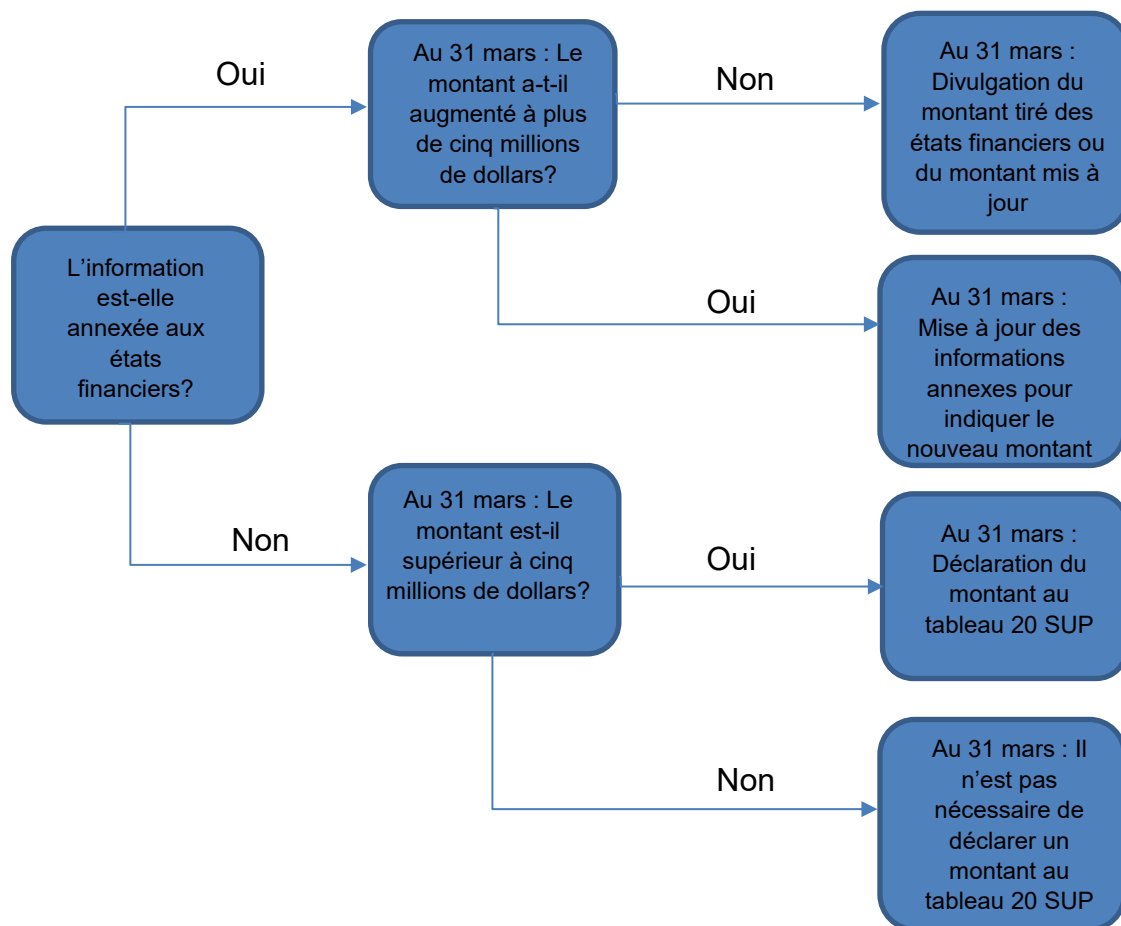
L’information est-elle annexée aux états financiers?

Oui

Au 31 mars : Le montant a-t-il augmenté à plus de cinq millions de dollars?

Non

Au 31 mars : Divulgation du montant tiré des états financiers ou du montant mis à jour

Oui

Au 31 mars : Mise à jour des informations annexes pour indiquer le nouveau montant

Non

Au 31 mars : Le montant est-il supérieur à cinq millions de dollars?

Oui

Au 31 mars : Déclaration du montant au tableau 20 SUP

Non

Au 31 mars : Il n’est pas nécessaire de déclarer un montant au tableau 20 SUP